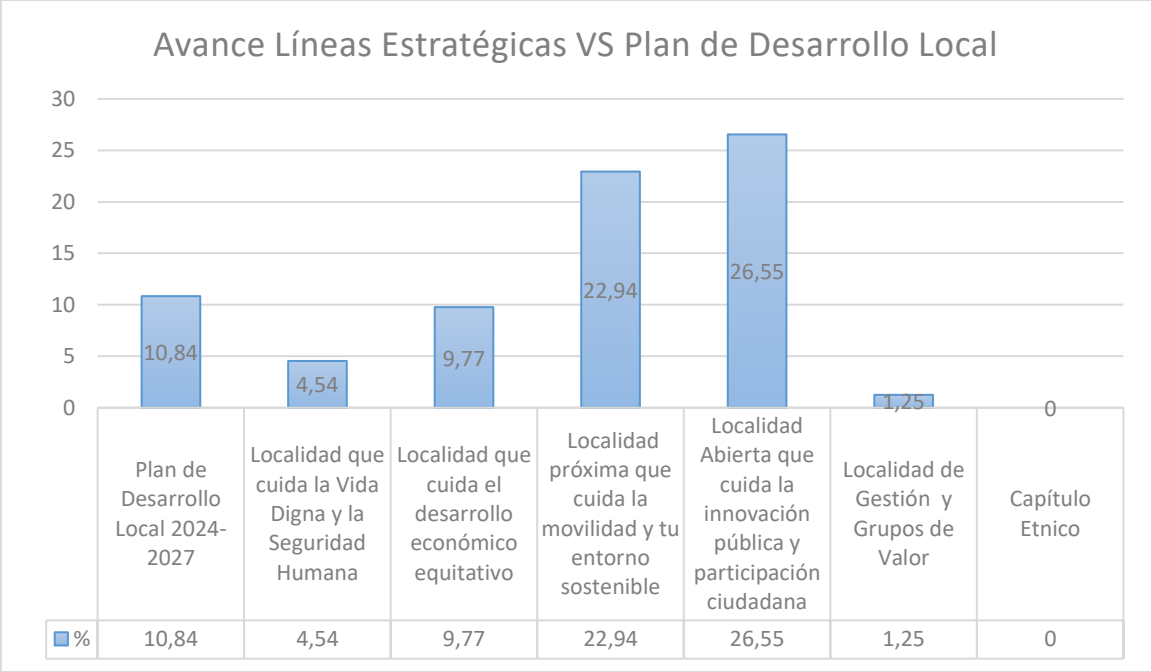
Avance Líneas Estratégicas VS Plan de Desarrollo Local

30
25
20
15
10
5
0

10,84
4,54
9,77
22,94
26,55
1,25
0

| | Plan de Desarrollo Local 2024-2027 | Localidad que cuida la Vida Digna y la Seguridad Humana | Localidad que cuida el desarrollo económico equitativo | Localidad próxima que cuida la movilidad y tu entorno sostenible | Localidad Abierta que cuida la innovación pública y participación ciudadana | Localidad de Gestión y Grupos de Valor | Capítulo Etnico |
|---|---|---|---|---|---|---|---|
| % | 10,84 | 4,54 | 9,77 | 22,94 | 26,55 | 1,25 | 0 |